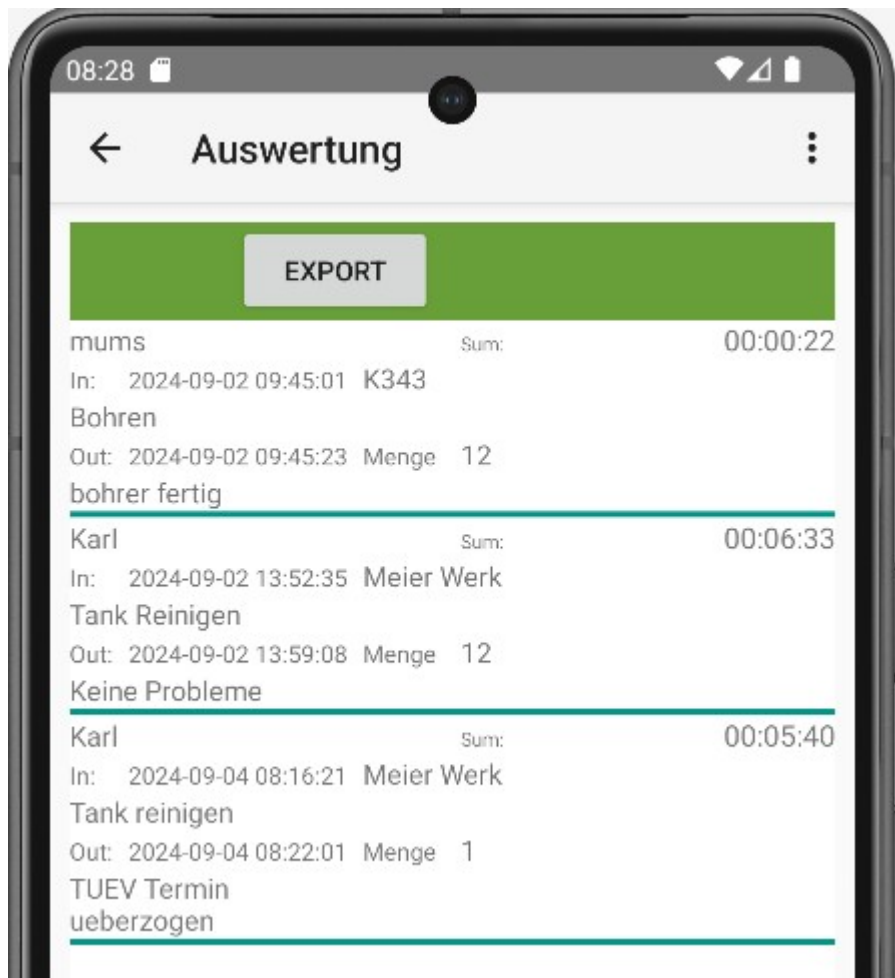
08:28

Auswertung

EXPORT

mums Sum: 00:00:22
In: 2024-09-02 09:45:01 K343
Bohren
Out: 2024-09-02 09:45:23 Menge 12
bohrer fertig

Karl Sum: 00:06:33
In: 2024-09-02 13:52:35 Meier Werk
Tank Reinigen
Out: 2024-09-02 13:59:08 Menge 12
Keine Probleme

Karl Sum: 00:05:40
In: 2024-09-04 08:16:21 Meier Werk
Tank reinigen
Out: 2024-09-04 08:22:01 Menge 1
TUEV Termin
ueberzogen